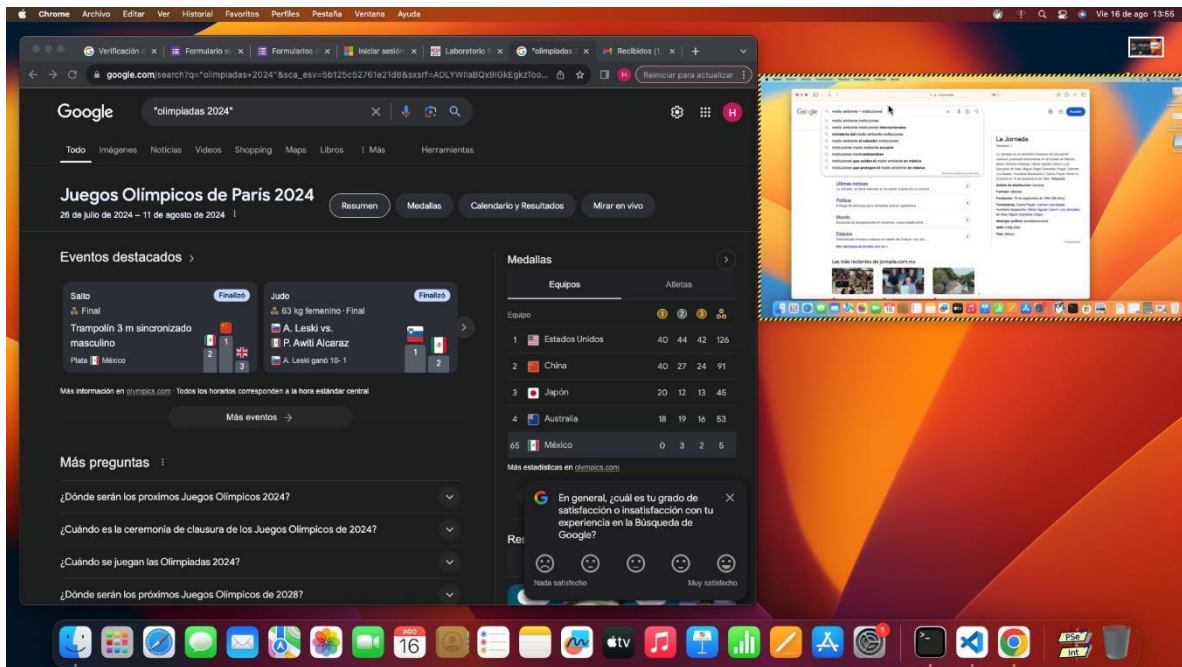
Chrome Archivo Editar Ver Historial Favoritos Perfiles Pestaña Ventana Ayuda

Vie 16 de ago 13:55

Verificación | Formulario | Formularios | Iniciar sesión | Laboratorio | "olimpiadas | Recibidos (1

google.com/search?q="olimpiadas+2024"&sca_esv=5b125c52761e21d8&sxsrf=ADLYWIIaBQx9IGkEgkzToo...

Reiniciar para actualizar

Google "olimpiadas 2024"

Todo Imágenes Noticias Videos Shopping Maps Libros Más Herramientas

Juegos Olímpicos de París 2024
26 de julio de 2024 – 11 de agosto de 2024

Resumen Medallas Calendario y Resultados Mirar en vivo

Eventos destacados >

Salto Finalizó
Final
Trampolín 3 m sincronizado masculino
Plata México
1 2 3

Judo Finalizó
63 kg femenino · Final
A. Leski vs.
P. Awiti Alcaraz
A. Leski ganó 10- 1
1 2

Más información en olympics.com · Todos los horarios corresponden a la hora estándar central

Más eventos →

Medallas

Equipos Atletas

| Equipo | | | | |
|---|---|---|---|---|
| 1 Estados Unidos | 40 | 44 | 42 | 126 |
| 2 China | 40 | 27 | 24 | 91 |
| 3 Japón | 20 | 12 | 13 | 45 |
| 4 Australia | 18 | 19 | 16 | 53 |
| 65 México | 0 | 3 | 2 | 5 |

Más estadísticas en olympics.com

Más preguntas

¿Dónde serán los proximos Juegos Olímpicos 2024?

¿Cuándo es la ceremonia de clausura de los Juegos Olímpicos de 2024?

¿Cuándo se juegan las Olimpiadas 2024?

¿Dónde serán los próximos Juegos Olímpicos de 2028?

En general, ¿cuál es tu grado de satisfacción o insatisfacción con tu experiencia en la Búsqueda de Google?

Nada satisfecho Muy satisfecho

Res

Google medio ambiente + instituciones

La Jornada

Las más recientes de jornada.com.mx

AGO 16

tv

PSe Int